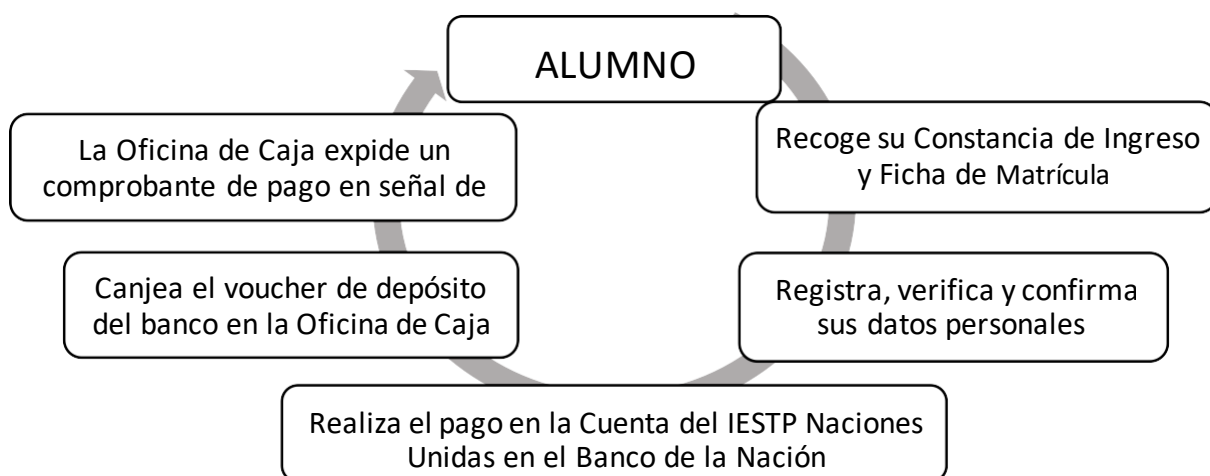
ALUMNO

Recoge su Constancia de Ingreso y Ficha de Matrícula

Registra, verifica y confirma sus datos personales

Realiza el pago en la Cuenta del IESTP Naciones Unidas en el Banco de la Nación

Canjea el voucher de depósito del banco en la Oficina de Caja

La Oficina de Caja expide un comprobante de pago en señal de